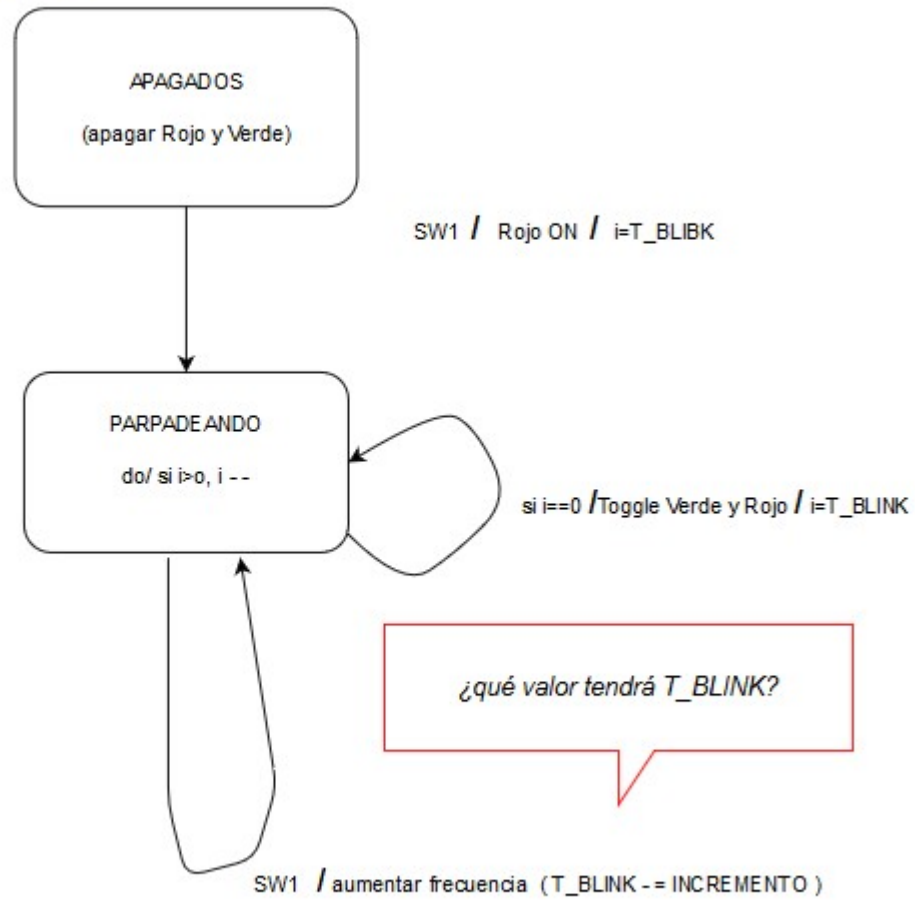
APAGADOS

(apagar Rojo y Verde)

SW1 / Rojo ON / i=T_BLIBK

PARPADEANDO

do/ si i>o, i - -

si i==0 /Toggle Verde y Rojo / i=T_BLINK

¿qué valor tendrá T_BLINK?

SW1 / aumentar frecuencia ( T_BLINK - = INCREMENTO )